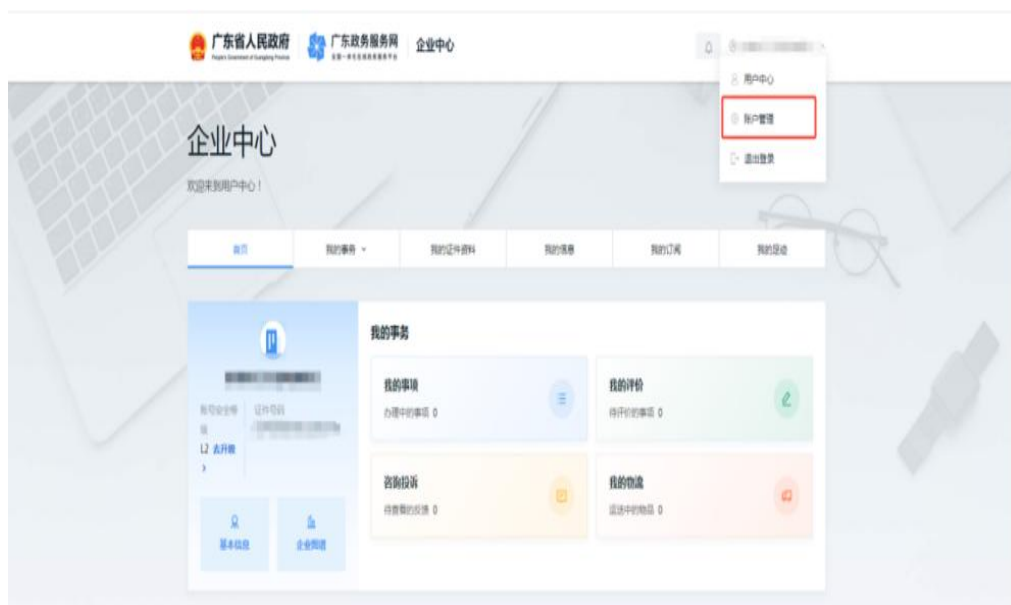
广东省人民政府 People's Government of Guangdong Province
广东政务服务网 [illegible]
企业中心

用户中心
账户管理
退出登录

企业中心
欢迎来到用户中心！

首页
我的事务
我的证件资料
我的信息
我的订阅
我的足迹

账号安全等级
L2 去升级 >
证件号码
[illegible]

基本信息
企业attri

我的事务

我的事项
办理中的事项 0

我的评价
待评价的事项 0

咨询投诉
待查看的反馈 0

我的物流
运送中的物品 0